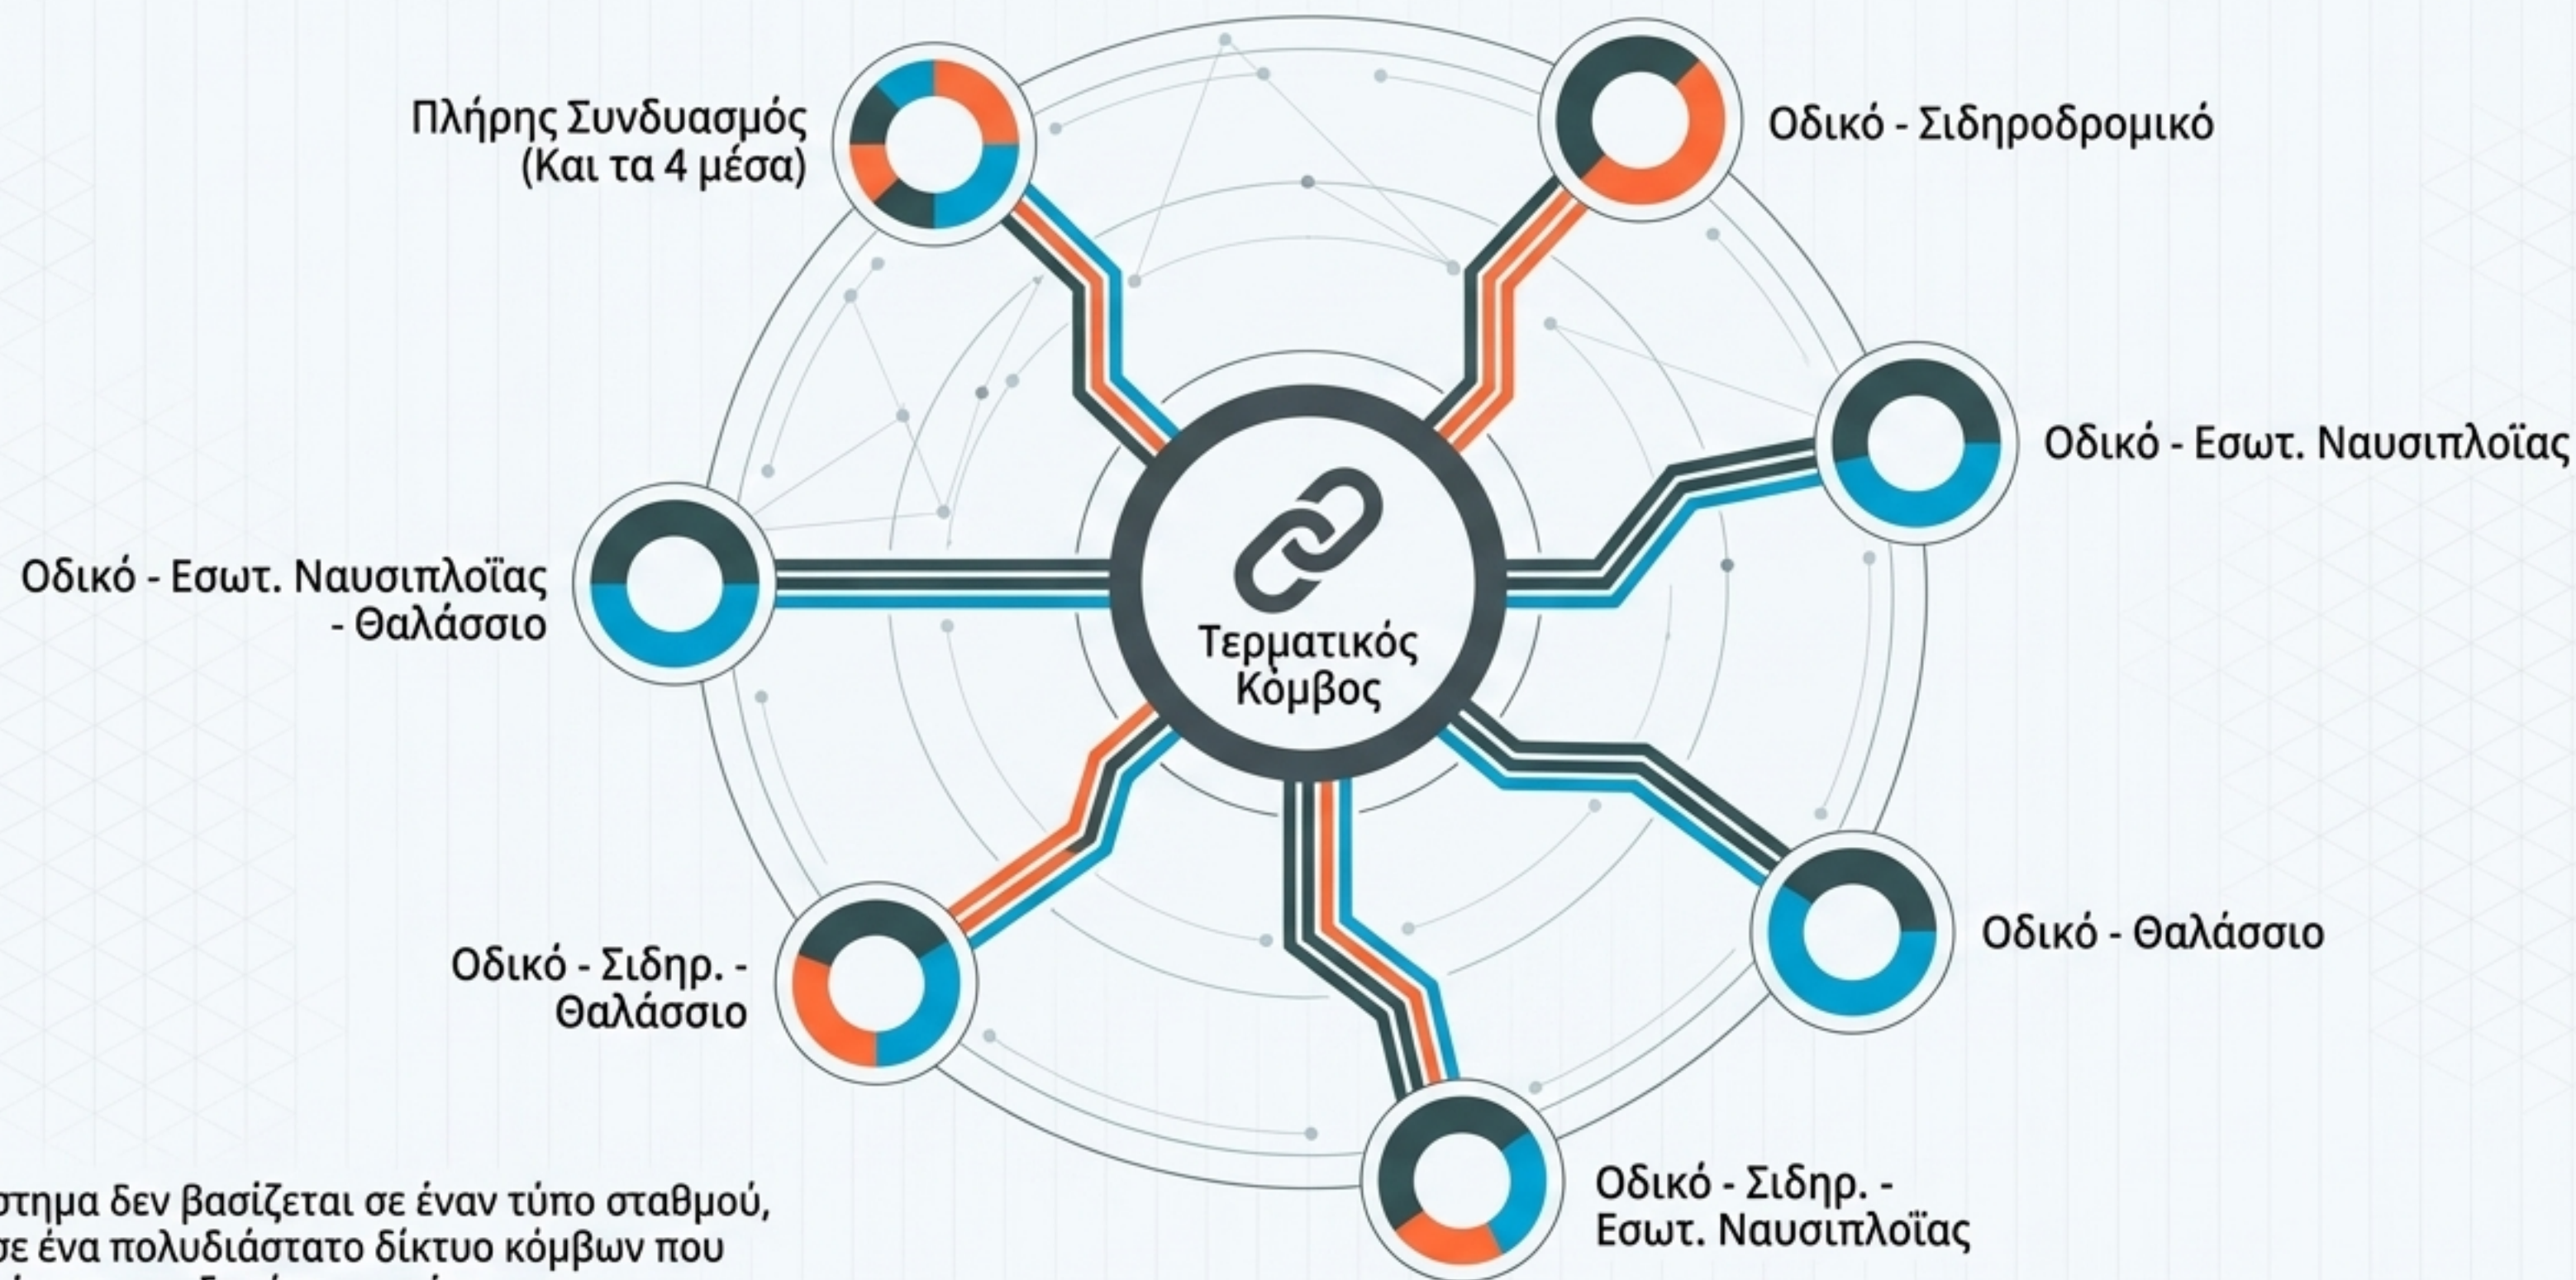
Πλήρης Συνδυασμός (Και τα 4 μέσα)

Οδικό - Σιδηροδρομικό

Οδικό - Εσωτ. Ναυσιπλοΐας

Οδικό - Εσωτ. Ναυσιπλοΐας - Θαλάσσιο

Τερματικός Κόμβος

Οδικό - Θαλάσσιο

Οδικό - Σιδηρ. - Θαλάσσιο

Οδικό - Σιδηρ. - Εσωτ. Ναυσιπλοΐας

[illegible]στημα δεν βασίζεται σε έναν τύπο σταθμού, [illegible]σε ένα πολυδιάστατο δίκτυο κόμβων που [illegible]